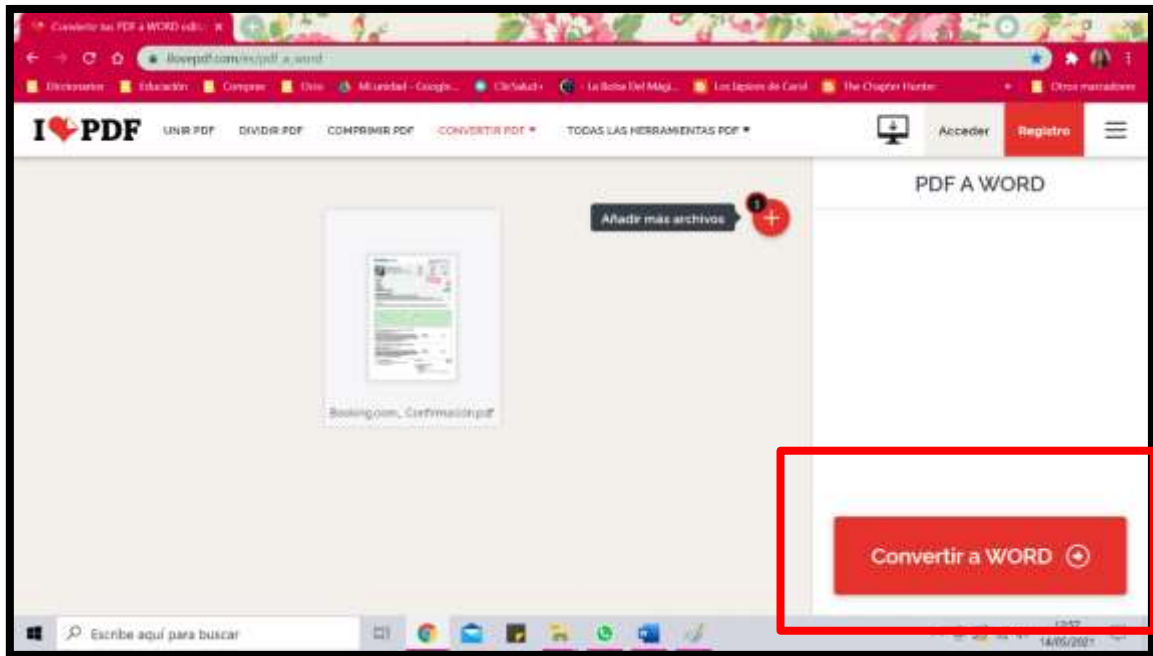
Convertir tus PDF a WORD edit ×

ilovepdf.com/es/pdf_a_word

Diccionarios Educación Compras Ocio Mi unidad - Google... CliniSalud - La Bolsa Del Mago... Los lápices de Carol The Chapter Hunter Otros marcadores

I ♥ PDF UNIR PDF DIVIDIR PDF COMPRIMIR PDF CONVERTIR PDF ▾ TODAS LAS HERRAMIENTAS PDF ▾ Acceder Registro

PDF A WORD

Añadir más archivos 1

Booking.com_Confirmación.pdf

Convertir a WORD

Escribe aquí para buscar

12:57
14/05/2021